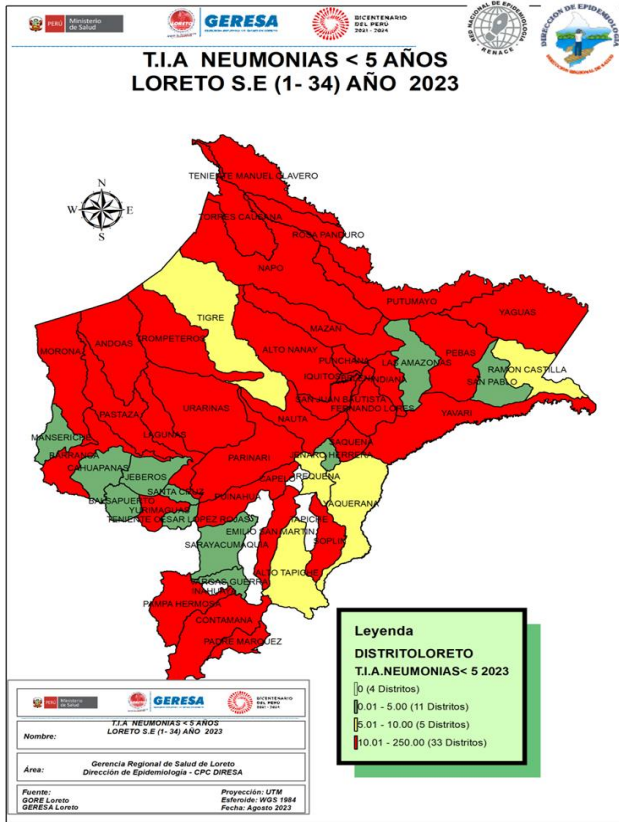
PERÚ Ministerio de Salud
GERESA
BICENTENARIO DEL PERÚ 2021 - 2024
RED NACIONAL DE EPIDEMIOLOGÍA RENACE
DIRECCIÓN DE EPIDEMIOLOGÍA

T.I.A NEUMONIAS < 5 AÑOS
LORETO S.E (1- 34) AÑO 2023

N
W E
S

TENIENTE MANUEL CLAVERO
TORRES CAUSANA
ROSA PANDURO
NAPO
PUTUMAYO
YAGUAS
TIGRE
MAZAN
ALTO NANAY
PUNCHANA
LAS AMAZONAS
PEBAS
RAMON CASTILLA
SAN PABLO
MORONA
ANDOAS
TROMPETEROS
IQUITOS
INDIANA
SAN JUAN BAUTISTA
BELEN
FERNANDO LORES
YAVARI
PASTAZA
URARINAS
NAUTA
MANSERICHE
LAGUNAS
SAQUENA
BARRANCA
PARINARI
JENARO HERRERA
CAHUAPANAS
JEBEROS
REQUENA
CAPELO
SANTA CRUZ
PUINAHUA
YAQUERANA
BALSAPUERTO
YURIMAGUAS
TENIENTE CESAR LOPEZ ROJAS
TAPICHE
EMILIO SAN MARTIN
SOPLIN
SARAYACU
MAQUIA
ALTO TAPICHE
VARGAS GUERRA
INAHUAYA
PAMPA HERMOSA
CONTAMANA
PADRE MARQUEZ

Leyenda
DISTRITOLORETO
T.I.A.NEUMONIAS< 5 2023
0 (4 Distritos)
0.01 - 5.00 (11 Distritos)
5.01 - 10.00 (5 Distritos)
10.01 - 250.00 (33 Distritos)

PERÚ Ministerio de Salud
GERESA
BICENTENARIO DEL PERÚ 2021 - 2024

| | |
|---|---|
| Nombre: | T.I.A NEUMONIAS < 5 AÑOS LORETO S.E (1- 34) AÑO 2023 |
| Área: | Gerencia Regional de Salud de Loreto Dirección de Epidemiología - CPC DIRESA |
| Fuente: GORE Loreto GERESA Loreto | Proyección: UTM Esferoide: WGS 1984 Fecha: Agosto 2023 |